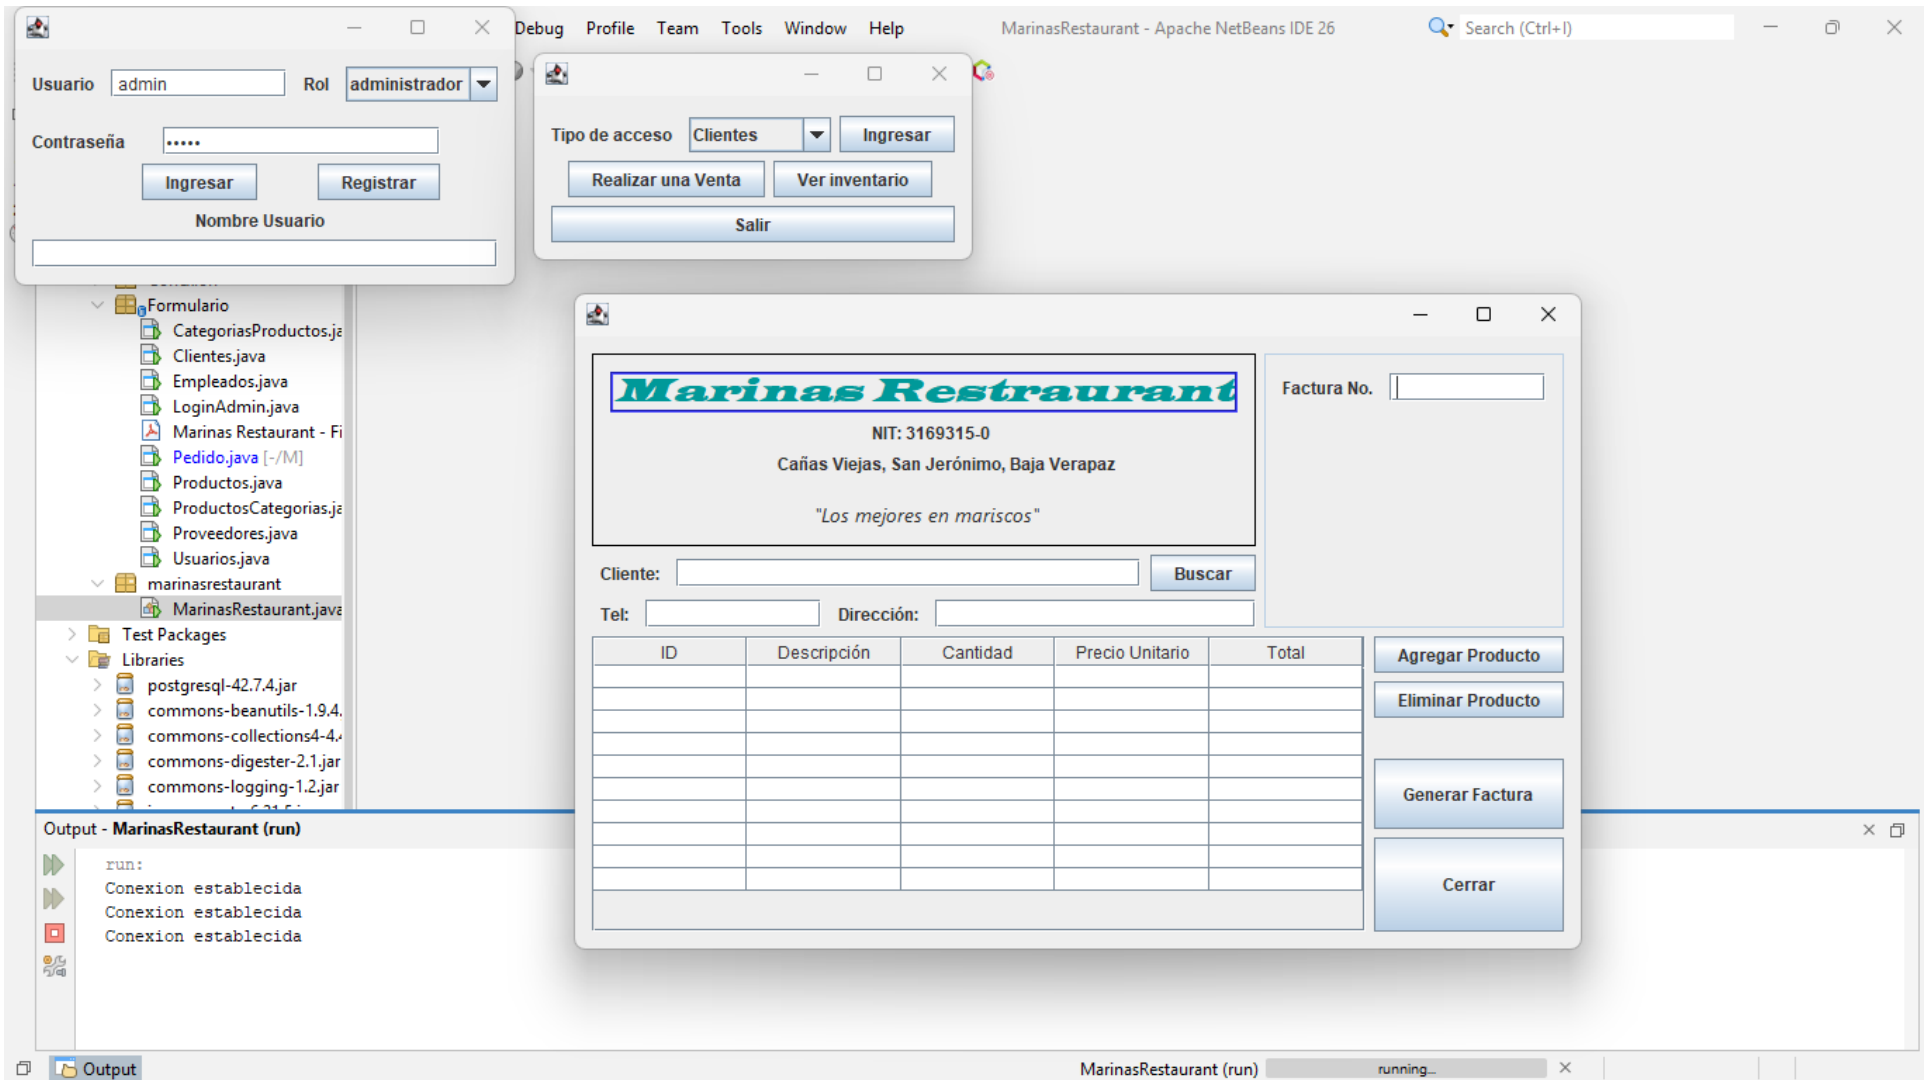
Usuario admin Rol administrador

Contraseña •••••

Ingresar Registrar

Nombre Usuario

Debug Profile Team Tools Window Help MarinasRestaurant - Apache NetBeans IDE 26 Search (Ctrl+I)

Tipo de acceso Clientes Ingresar

Realizar una Venta Ver inventario

Salir

Formulario
CategoriasProductos.ja
Clientes.java
Empleados.java
LoginAdmin.java
Marinas Restaurant - Fi
Pedido.java [-/M]
Productos.java
ProductosCategorias.ja
Proveedores.java
Usuarios.java
marinasrestaurant
MarinasRestaurant.java
Test Packages
Libraries
postgresql-42.7.4.jar
commons-beanutils-1.9.4.
commons-collections4-4.
commons-digester-2.1.jar
commons-logging-1.2.jar

Marinas Restraurant

NIT: 3169315-0

Cañas Viejas, San Jerónimo, Baja Verapaz

"Los mejores en mariscos"

Factura No.

Cliente: Buscar

Tel: Dirección:

| ID | Descripción | Cantidad | Precio Unitario | Total |
|---|---|---|---|---|
| | | | | |

Agregar Producto

Eliminar Producto

Generar Factura

Cerrar

Output - MarinasRestaurant (run)

run:
Conexion establecida
Conexion establecida
Conexion establecida

Output

MarinasRestaurant (run) running...